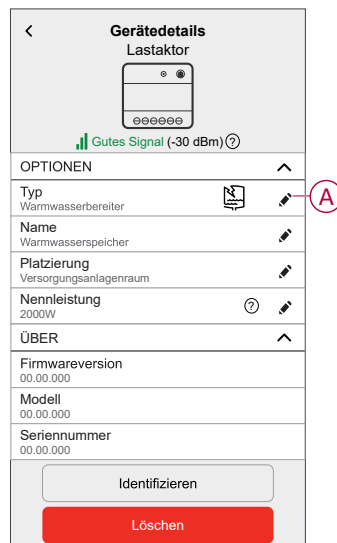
Gerätedetails
Lastaktor

Gutes Signal (-30 dBm)

OPTIONEN

Typ
Warmwasserbereiter

A

Name
Warmwasserspeicher

Platzierung
Versorgungsanlagenraum

Nennleistung
2000W

ÜBER

Firmwareversion
00.00.000

Modell
00.00.000

Seriennummer
00.00.000

Identifizieren

Löschen